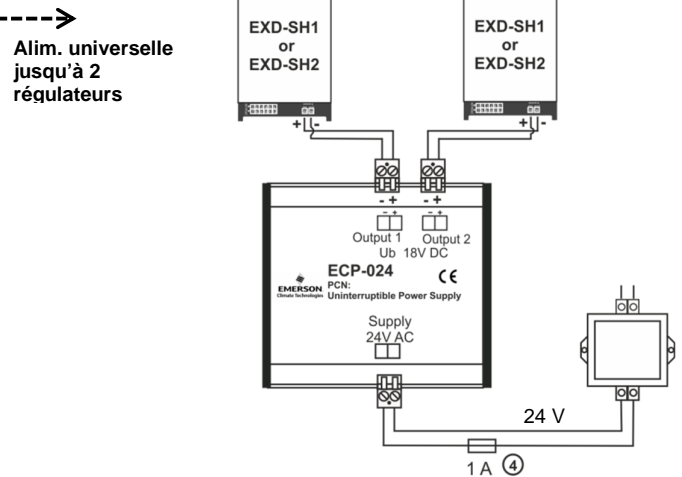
Alim. universelle jusqu'à 2 régulateurs

EXD-SH1
or
EXD-SH2

EXD-SH1
or
EXD-SH2

+ -

+ -

- +

- +

- +
Output 1

- +
Output 2

Ub 18V DC

ECP-024

CE

EMERSON
Climate Technologies

PCN:
Uninterruptible Power Supply

Supply
24V AC

24 V

1 A ④